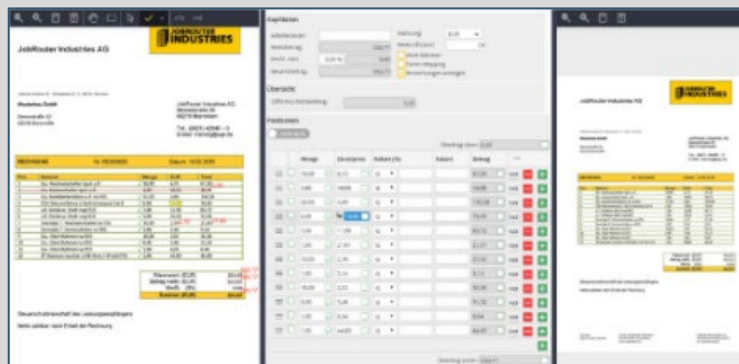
JOBROUTER INDUSTRIES

JobRouter Industries AG

Musterbau GmbH

JobRouter Industries AG
Mannheim

Tel. (0621) 4398 - 0
E-Mail: training@jobrouter.de

Kopfdaten

Währung EUR

Übersicht

Positionen

Menge

Einzelpreis

Rabatt (%)

Rabatt

Betrag

Steuerschuldnerschaft des Leistungsempfängers

Bitte zahlbar nach Erhalt der Rechnung

JOBROUTER INDUSTRIES

JobRouter Industries AG